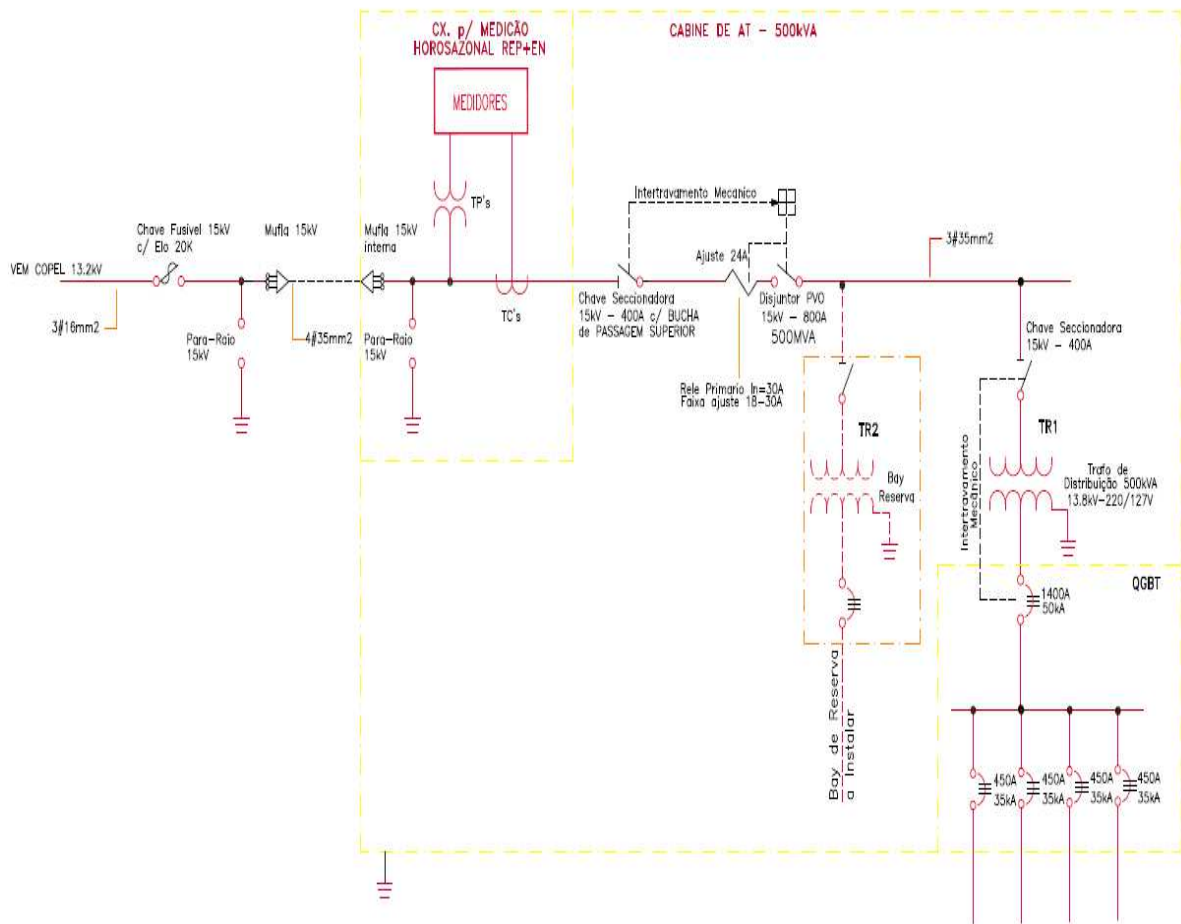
CX. p/ MEDIÇÃO HOROSAZONAL REP+EN

CABINE DE AT - 500kVA

MEDIDORES

TP's

Intertravamento Mecanico

Chave Fusivel 15kV c/ Elo 20K

Mufla 15kV

Mufla 15kV interna

3#35mm2

VEM COPEL 13.2kV

Ajuste 24A

3#16mm2

Para-Raio 15kV

4#35mm2

Para-Raio 15kV

TC's

Chave Seccionadora 15kV - 400A c/ BUCHA de PASSAGEM SUPERIOR

Disjuntor PVO 15kV - 800A 500MVA

Chave Seccionadora 15kV - 400A

Rele Primario In=30A Faixa ajuste 18-30A

TR2

TR1

Bay Reserva

Intertravamento Mecanico

Trafo de Distribuição 500kVA 13.8kV-220/127V

QGBT

1400A 50kA

Bay de Reserva a Instalar

450A 35kA

450A 35kA

450A 35kA

450A 35kA